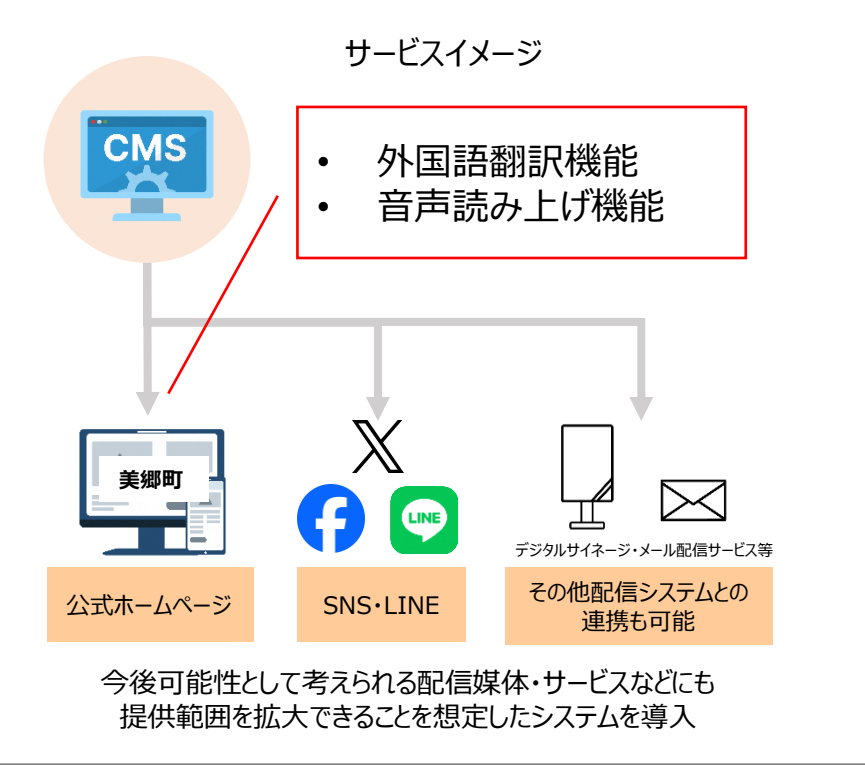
サービスイメージ

CMS

• 外国語翻訳機能
• 音声読み上げ機能

美郷町

LINE

デジタルサイネージ・メール配信サービス等

公式ホームページ

SNS・LINE

その他配信システムとの連携も可能

今後可能性として考えられる配信媒体・サービスなどにも
提供範囲を拡大できることを想定したシステムを導入